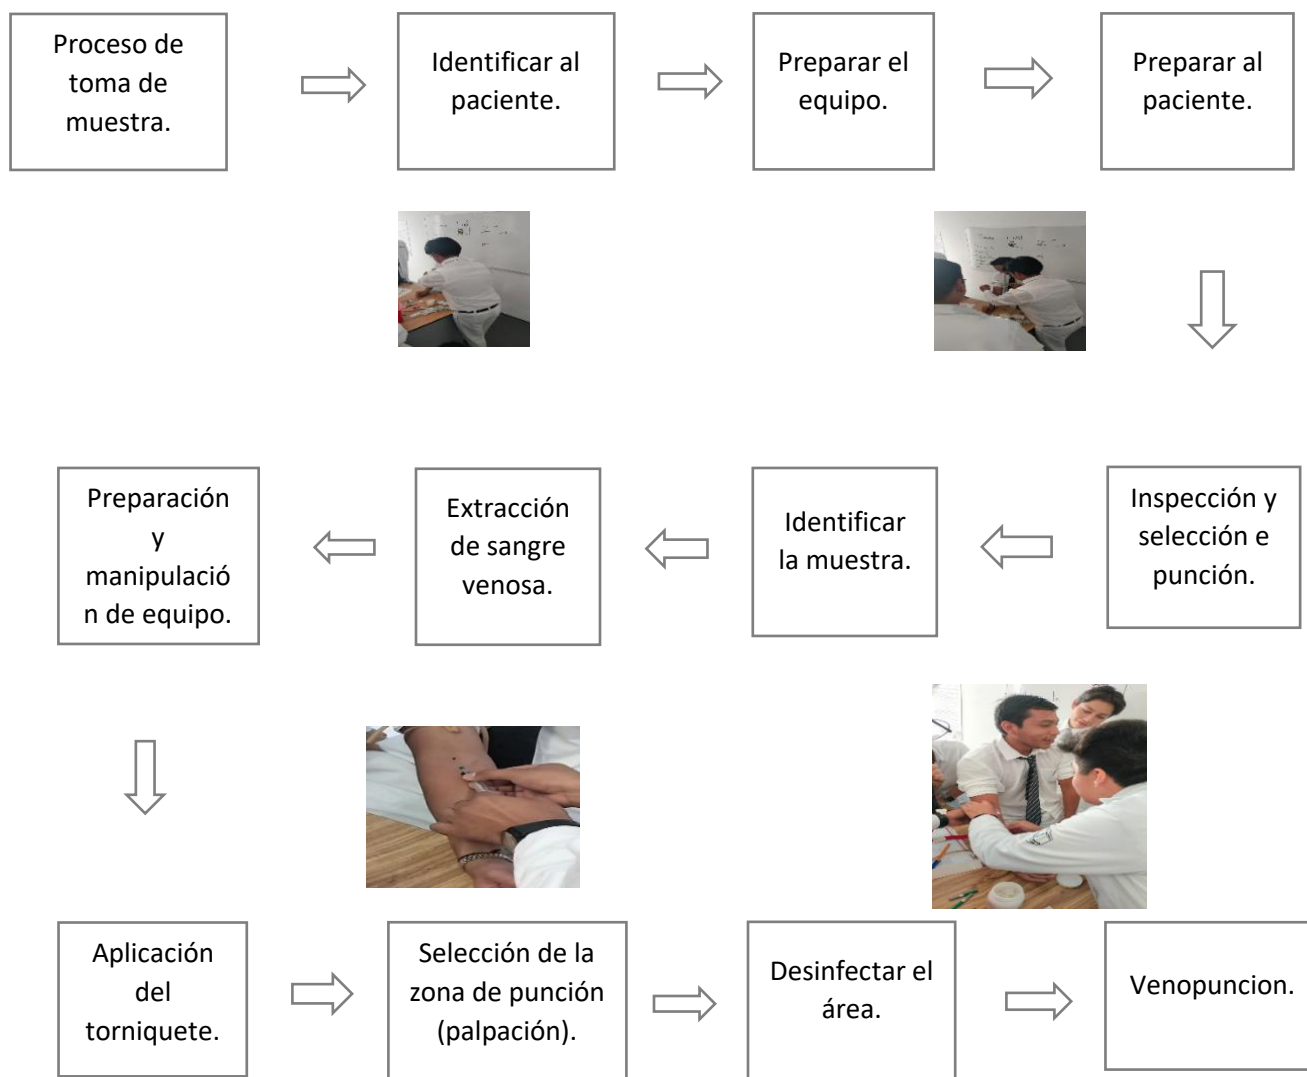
Proceso de toma de muestra.

Identificar al paciente.

Preparar el equipo.

Preparar al paciente.

Inspección y selección e punción.

Identificar la muestra.

Extracción de sangre venosa.

Preparación y manipulación de equipo.

Aplicación del torniquete.

Selección de la zona de punción (palpación).

Desinfectar el área.

Venopuncion.